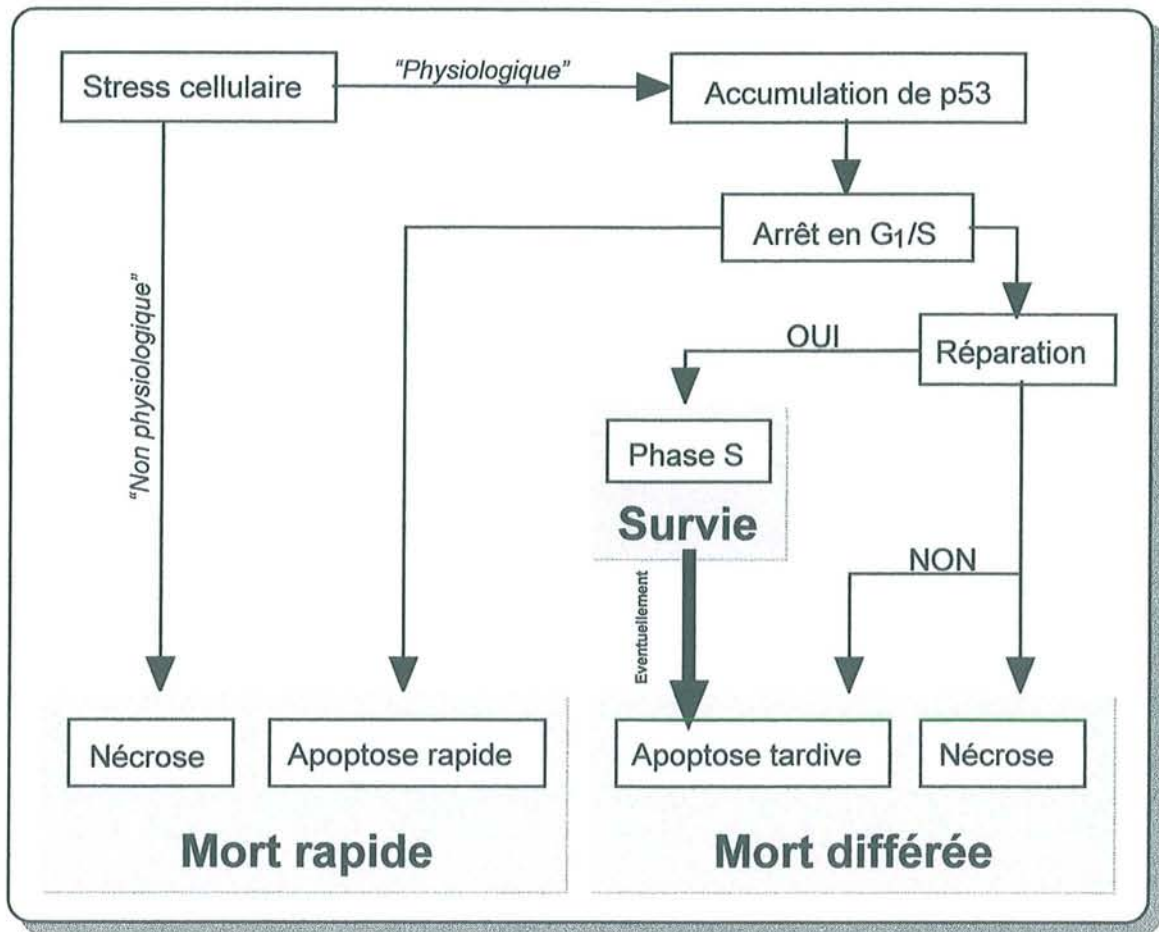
Stress cellulaire

"Physiologique"

Accumulation de p53

Arrêt en $G_1$/S

"Non physiologique"

OUI

Réparation

Phase S

Survie

NON

Eventuellement

Nécrose

Apoptose rapide

Apoptose tardive

Nécrose

Mort rapide

Mort différée